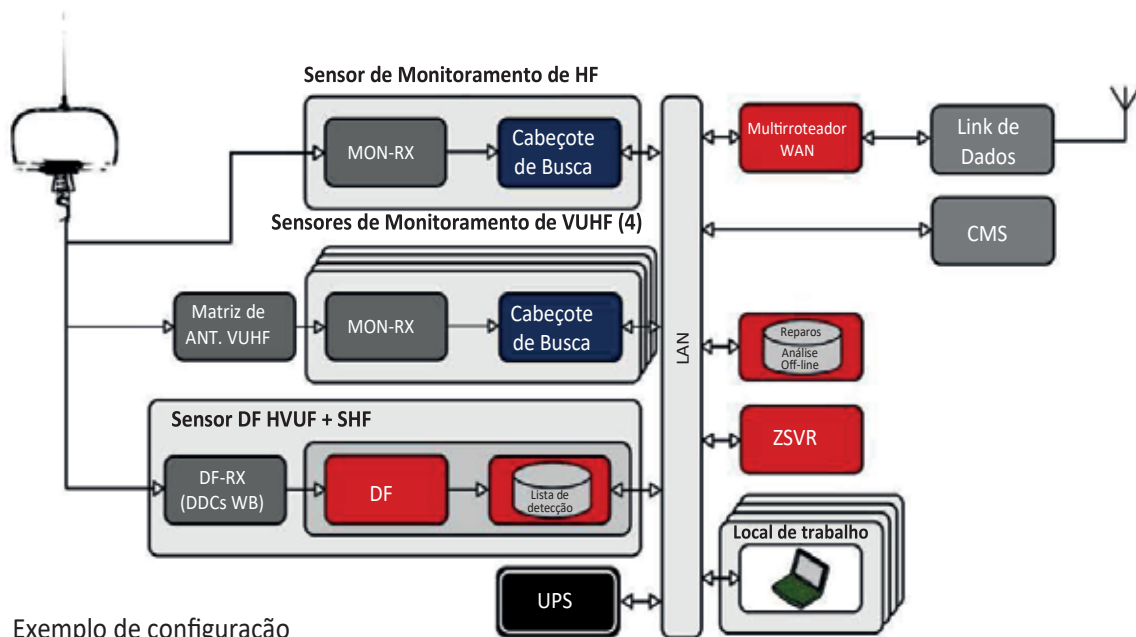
Sensor de Monitoramento de HF

MON-RX

Cabeçote de Busca

Multirroteador WAN

Link de Dados

Sensores de Monitoramento de VUHF (4)

CMS

Matriz de ANT. VUHF

MON-RX

Cabeçote de Busca

LAN

Reparos
Análise Off-line

Sensor DF HVUF + SHF

ZSVR

DF-RX (DDCs WB)

DF

Lista de detecção

Local de trabalho

UPS

Exemplo de configuração